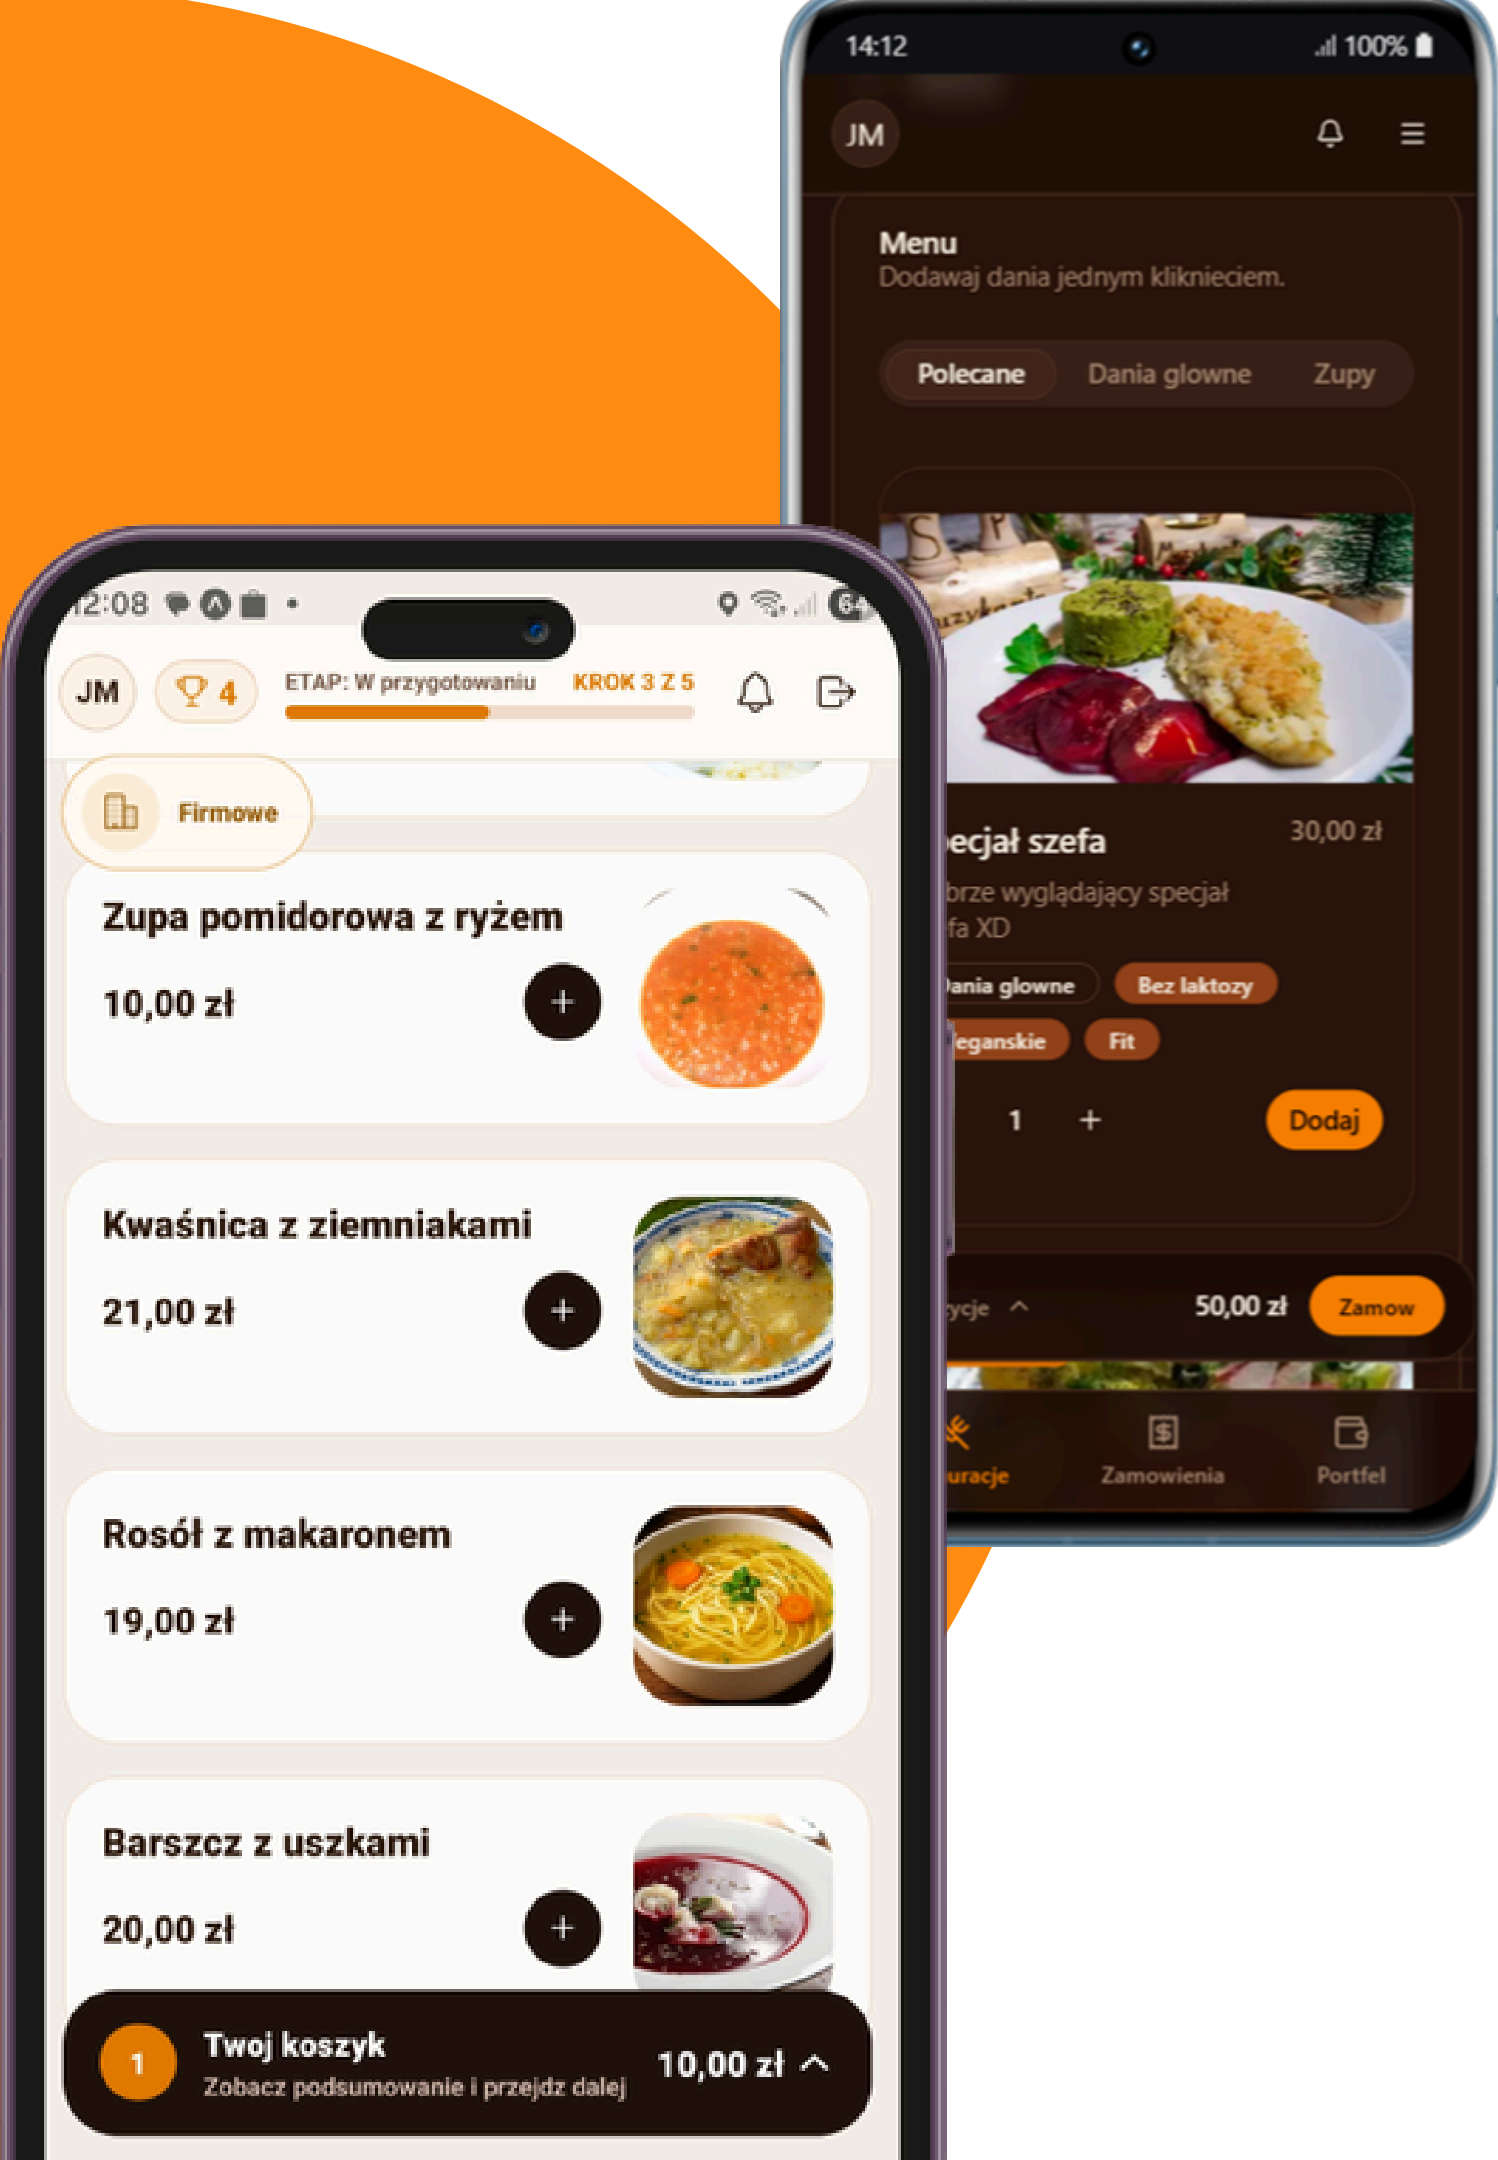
14:12
100%

JM

Menu
Dodawaj dania jednym kliknieciem.

Polecane
Dania glowne
Zupy

ecjał szefa
30,00 zł
brze wyglądający specjał
fa XD

ania glowne
Bez laktozy
eganskie
Fit

1
+
Dodaj

ycje
50,00 zł
Zamow

uracje
Zamowienia
Portfel

12:08
64

JM
4
ETAP: W przygotowaniu
KROK 3 Z 5

Firmowe

Zupa pomidorowa z ryżem
10,00 zł
+

Kwaśnica z ziemniakami
21,00 zł
+

Rosół z makaronem
19,00 zł
+

Barszcz z uszkami
20,00 zł
+

1
Twoj koszyk
Zobacz podsumowanie i przejdz dalej
10,00 zł